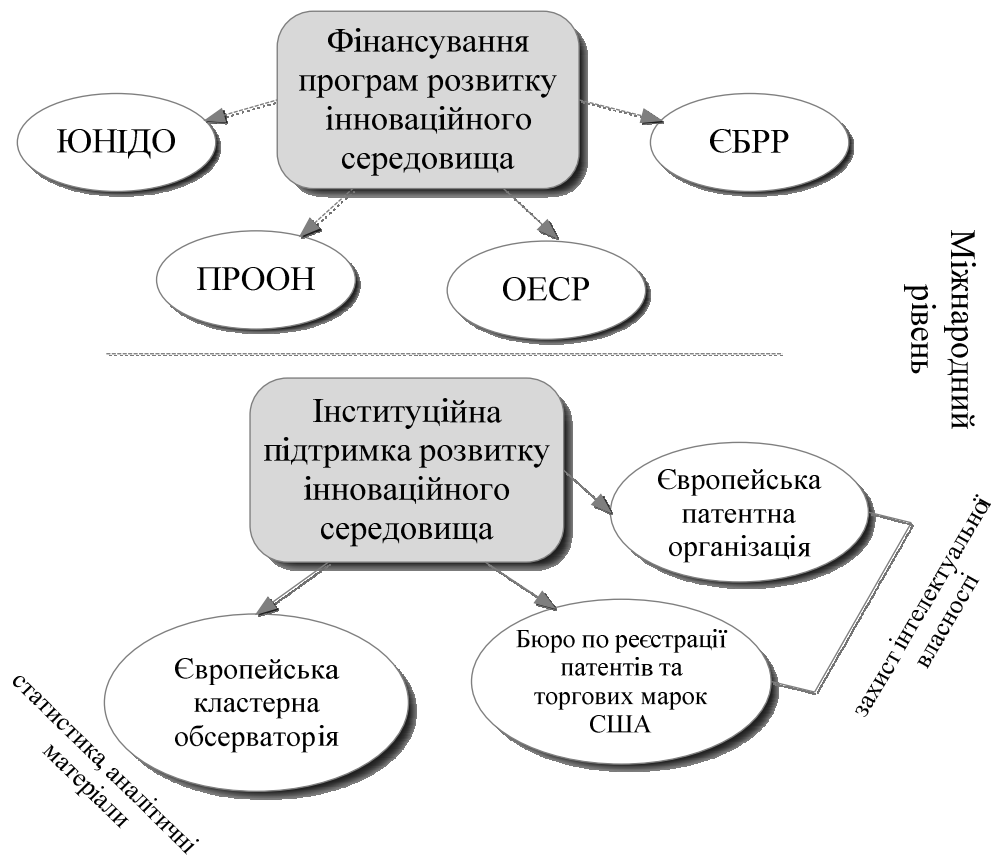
Фінансування програм розвитку інноваційного середовища

ЮНІДО

ЄБРР

ПРООН

ОЕСР

Міжнародний рівень

Інституційна підтримка розвитку інноваційного середовища

Європейська патентна організація

захист інтелектуальної власності

Бюро по реєстрації патентів та торгових марок США

Європейська кластерна обсерваторія

статистика, аналітичні матеріали